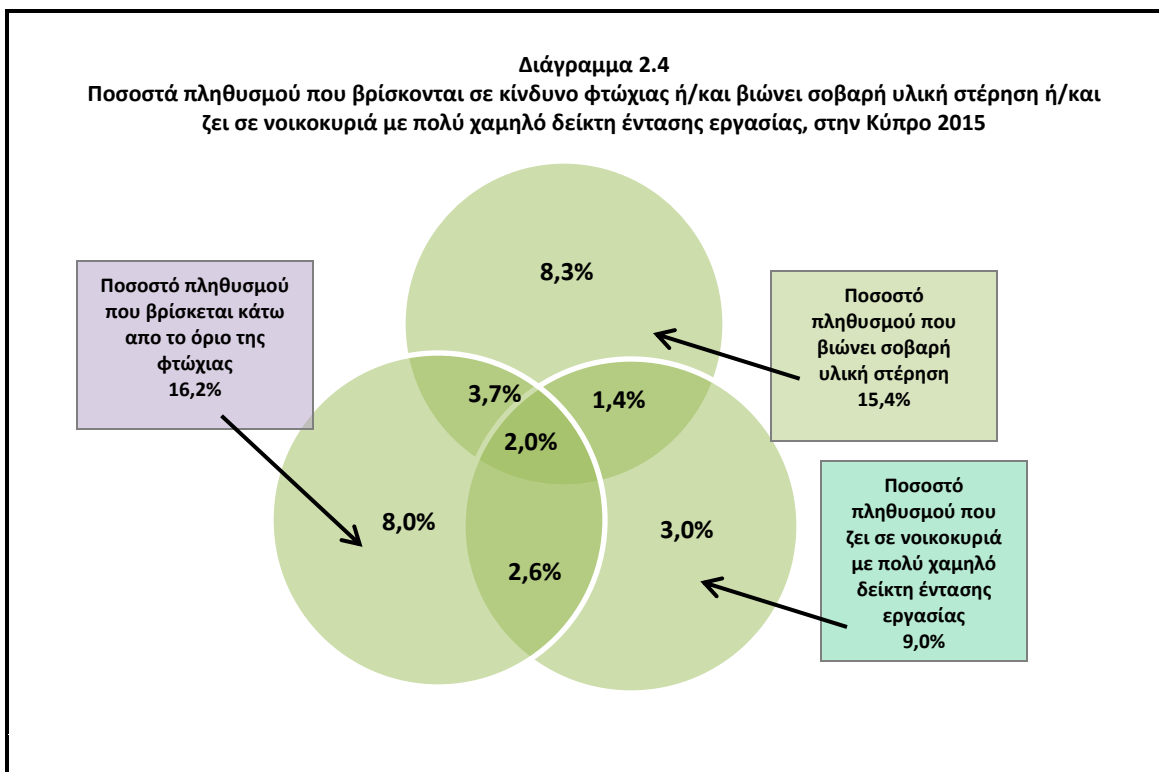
Διάγραμμα 2.4
Ποσοστά πληθυσμού που βρίσκονται σε κίνδυνο φτώχιας ή/και βιώνει σοβαρή υλική στέρηση ή/και ζει σε νοικοκυριά με πολύ χαμηλό δείκτη έντασης εργασίας, στην Κύπρο 2015

Ποσοστό πληθυσμού που βρίσκεται κάτω απο το όριο της φτώχιας
16,2%

8,3%

Ποσοστό πληθυσμού που βιώνει σοβαρή υλική στέρηση
15,4%

3,7%

1,4%

2,0%

8,0%

3,0%

2,6%

Ποσοστό πληθυσμού που ζει σε νοικοκυριά με πολύ χαμηλό δείκτη έντασης εργασίας
9,0%